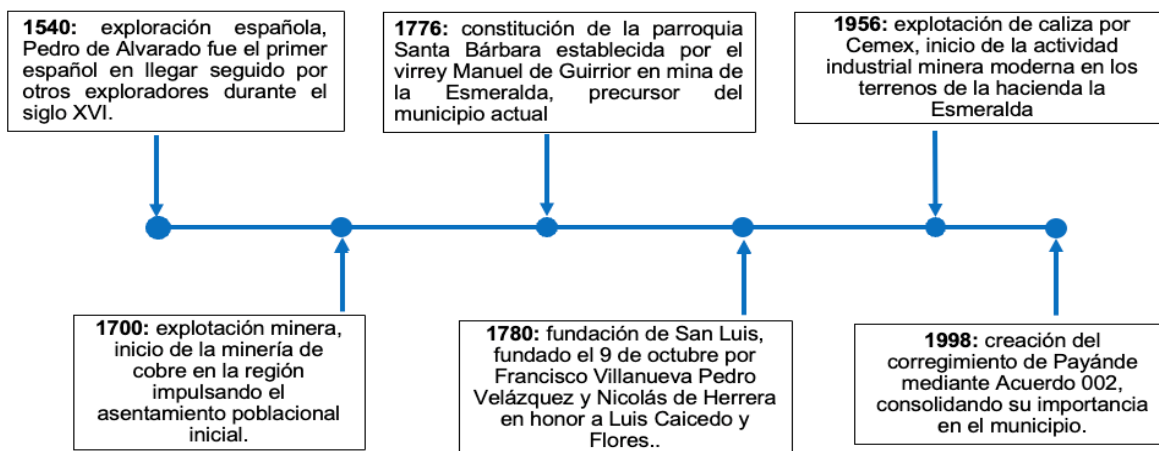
**1540:** exploración española, Pedro de Alvarado fue el primer español en llegar seguido por otros exploradores durante el siglo XVI.

**1776:** constitución de la parroquia Santa Bárbara establecida por el virrey Manuel de Guirrior en mina de la Esmeralda, precursor del municipio actual

**1956:** explotación de caliza por Cemex, inicio de la actividad industrial minera moderna en los terrenos de la hacienda la Esmeralda

**1700:** explotación minera, inicio de la minería de cobre en la región impulsando el asentamiento poblacional inicial.

**1780:** fundación de San Luis, fundado el 9 de octubre por Francisco Villanueva Pedro Velázquez y Nicolás de Herrera en honor a Luis Caicedo y Flores..

**1998:** creación del corregimiento de Payánde mediante Acuerdo 002, consolidando su importancia en el municipio.